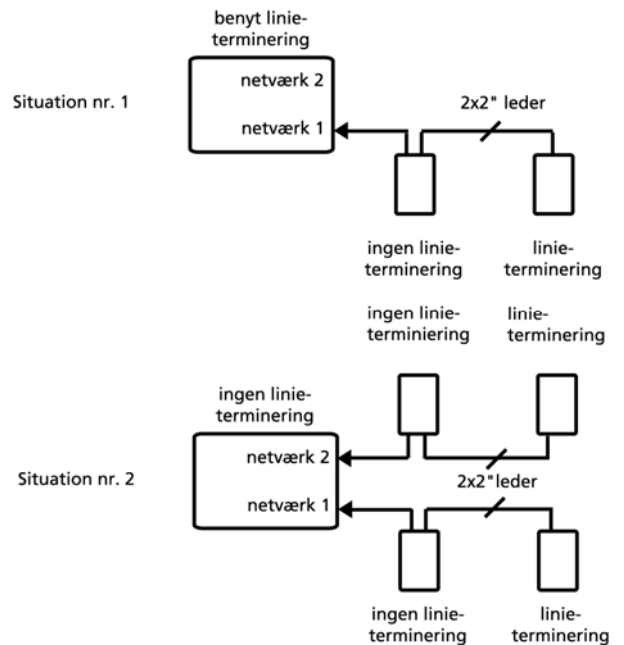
Situation nr. 1

benyt linieterminering

netværk 2

netværk 1

2x2" leder

ingen linieterminering

linieterminering

ingen linieterminiering

linieterminering

Situation nr. 2

ingen linieterminering

netværk 2

netværk 1

2x2" leder

ingen linieterminering

linieterminering